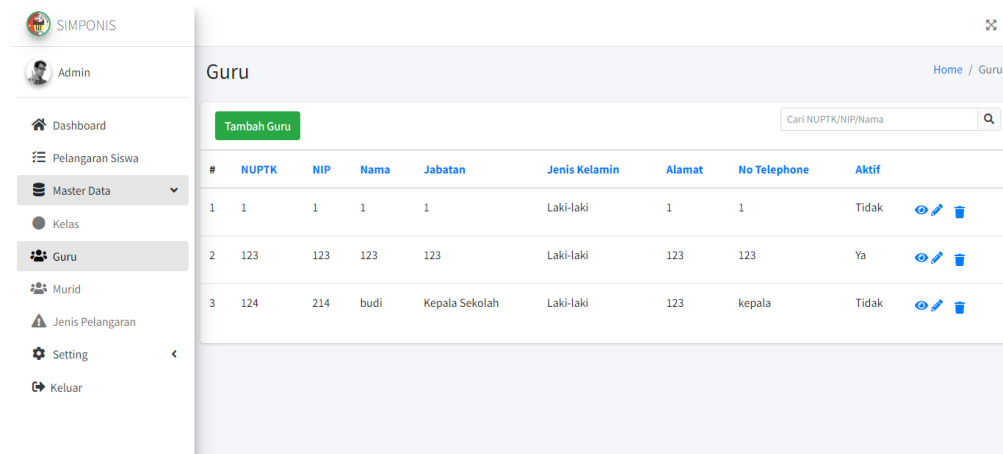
SIMPONIS

Admin

Dashboard
Pelangaran Siswa
Master Data
Kelas
Guru
Murid
Jenis Pelangaran
Setting
Keluar

Guru

Home / Guru

Tambah Guru

Cari NUPTK/NIP/Nama

| # | NUPTK | NIP | Nama | Jabatan | Jenis Kelamin | Alamat | No Telephone | Aktif |
|---|---|---|---|---|---|---|---|---|
| 1 | 1 | 1 | 1 | 1 | Laki-laki | 1 | 1 | Tidak |
| 2 | 123 | 123 | 123 | 123 | Laki-laki | 123 | 123 | Ya |
| 3 | 124 | 214 | budi | Kepala Sekolah | Laki-laki | 123 | kepala | Tidak |